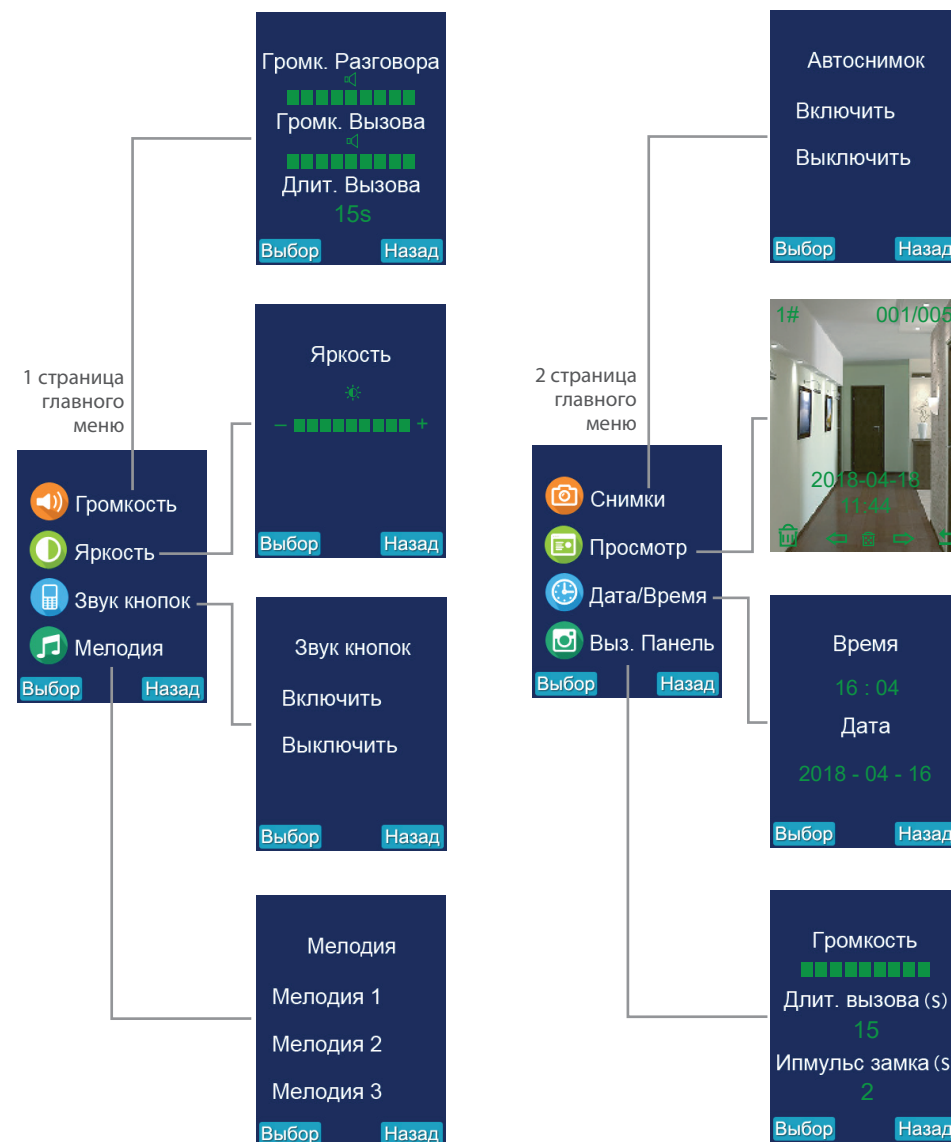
Громк. Разговора

Громк. Вызова

Длит. Вызова

15s

Выбор Назад

Яркость

– +

Выбор Назад

1 страница главного меню

Громкость

Яркость

Звук кнопок

Мелодия

Выбор Назад

Звук кнопок

Включить

Выключить

Выбор Назад

Мелодия

Мелодия 1

Мелодия 2

Мелодия 3

Выбор Назад

Автоснимок

Включить

Выключить

Выбор Назад

1# 001/005

2018-04-18

11:44

2 страница главного меню

Снимки

Просмотр

Дата/Время

Выз. Панель

Выбор Назад

Время

16 : 04

Дата

2018 - 04 - 16

Выбор Назад

Громкость

Длит. вызова (s)

15

Ипмульс замка (s

2

Выбор Назад